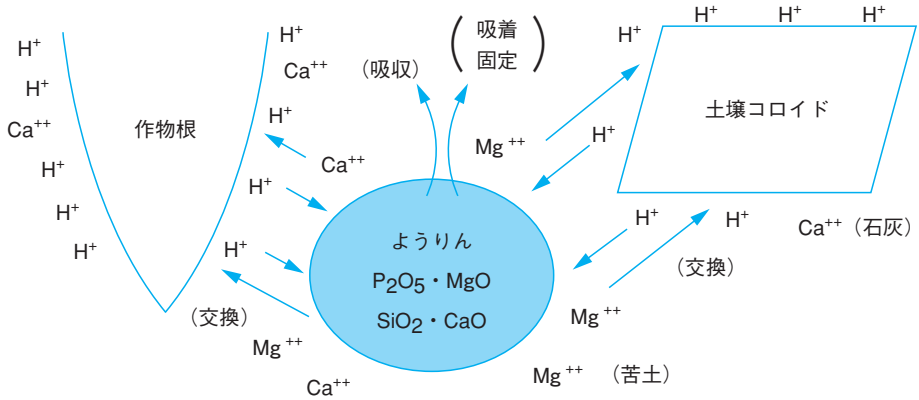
$H^+$
$H^+$
$Ca^{++}$
$H^+$
$H^+$
$H^+$

作物根

$H^+$
$Ca^{++}$
（吸収）

（吸着固定）

$H^+$
$H^+$
$H^+$
$H^+$

土壌コロイド

$H^+$
$Ca^{++}$
$H^+$
$H^+$

$Mg^{++}$
$H^+$

ようりん
$P_2O_5$・MgO
$SiO_2$・CaO

$H^+$
$H^+$
$Ca^{++}$（石灰）

（交換）
（交換）
$Mg^{++}$
$Mg^{++}$
$Ca^{++}$
$Mg^{++}$（苦土）